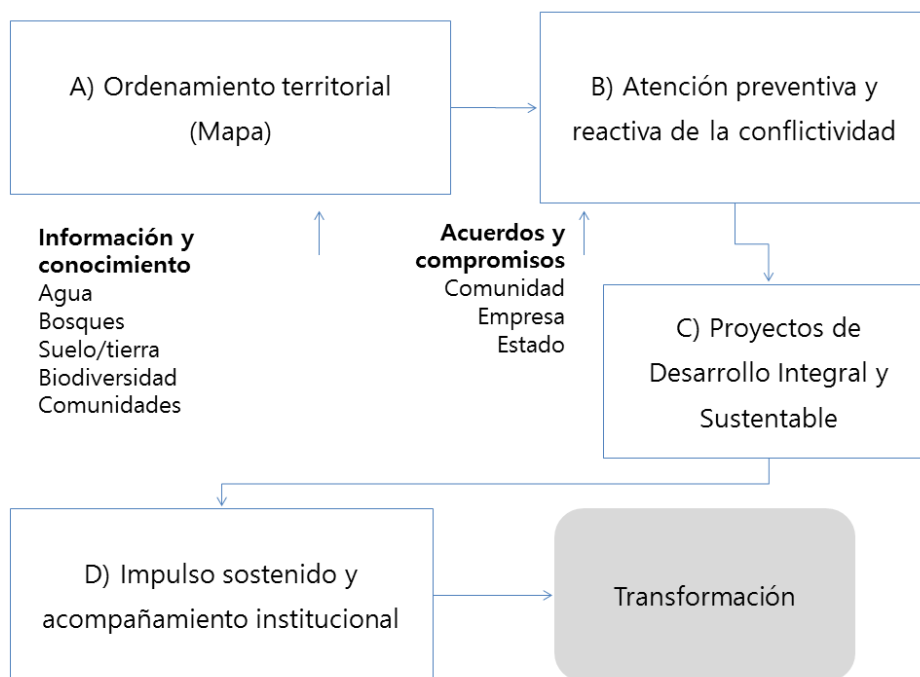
A) Ordenamiento territorial (Mapa)

B) Atención preventiva y reactiva de la conflictividad

**Información y conocimiento**
Agua
Bosques
Suelo/tierra
Biodiversidad
Comunidades

**Acuerdos y compromisos**
Comunidad
Empresa
Estado

C) Proyectos de Desarrollo Integral y Sustentable

D) Impulso sostenido y acompañamiento institucional

Transformación